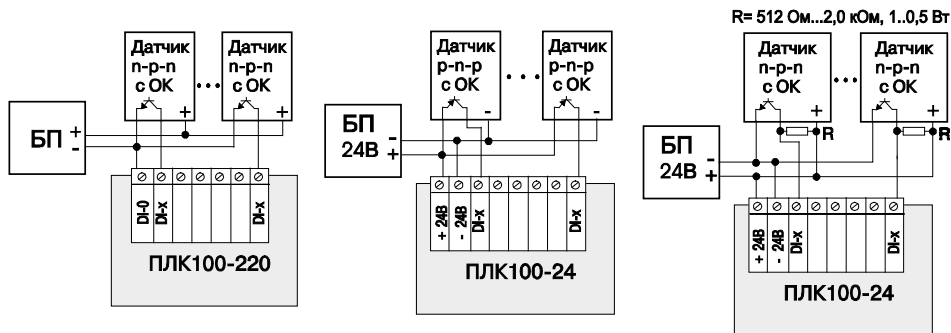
R= 512 Ом...2,0 кОм, 1..0,5 Вт

Датчик n-p-n с ОК

Датчик n-p-n с ОК

+

+

БП + -

DI-0 DI-x DI-x

ПЛК100-220

Датчик p-n-p с ОК

Датчик p-n-p с ОК

-

-

БП 24В - +

+ 24В - 24В DI-x DI-x

ПЛК100-24

Датчик n-p-n с ОК

Датчик n-p-n с ОК

+

+

R

R

БП 24В - +

+ 24В - 24В DI-x DI-x

ПЛК100-24